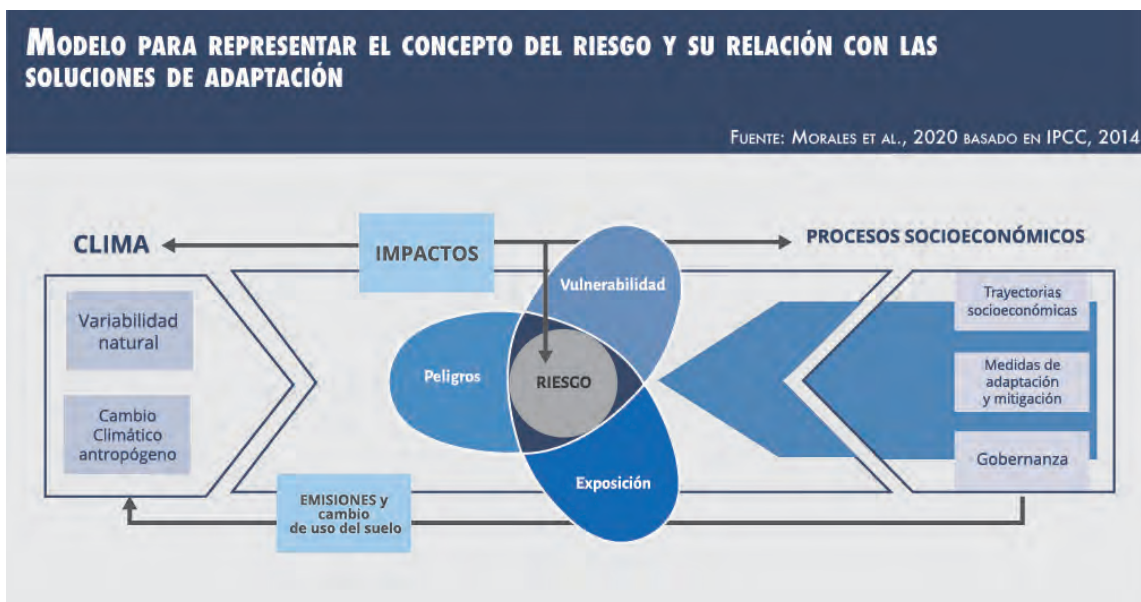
MODELO PARA REPRESENTAR EL CONCEPTO DEL RIESGO Y SU RELACIÓN CON LAS SOLUCIONES DE ADAPTACIÓN

FUENTE: MORALES ET AL., 2020 BASADO EN IPCC, 2014

CLIMA

IMPACTOS

PROCESOS SOCIOECONÓMICOS

Variabilidad natural

Cambio Climático antropógeno

Vulnerabilidad

Peligros

RIESGO

Exposición

Trayectorias socioeconómicas

Medidas de adaptación y mitigación

Gobernanza

EMISIONES y cambio de uso del suelo